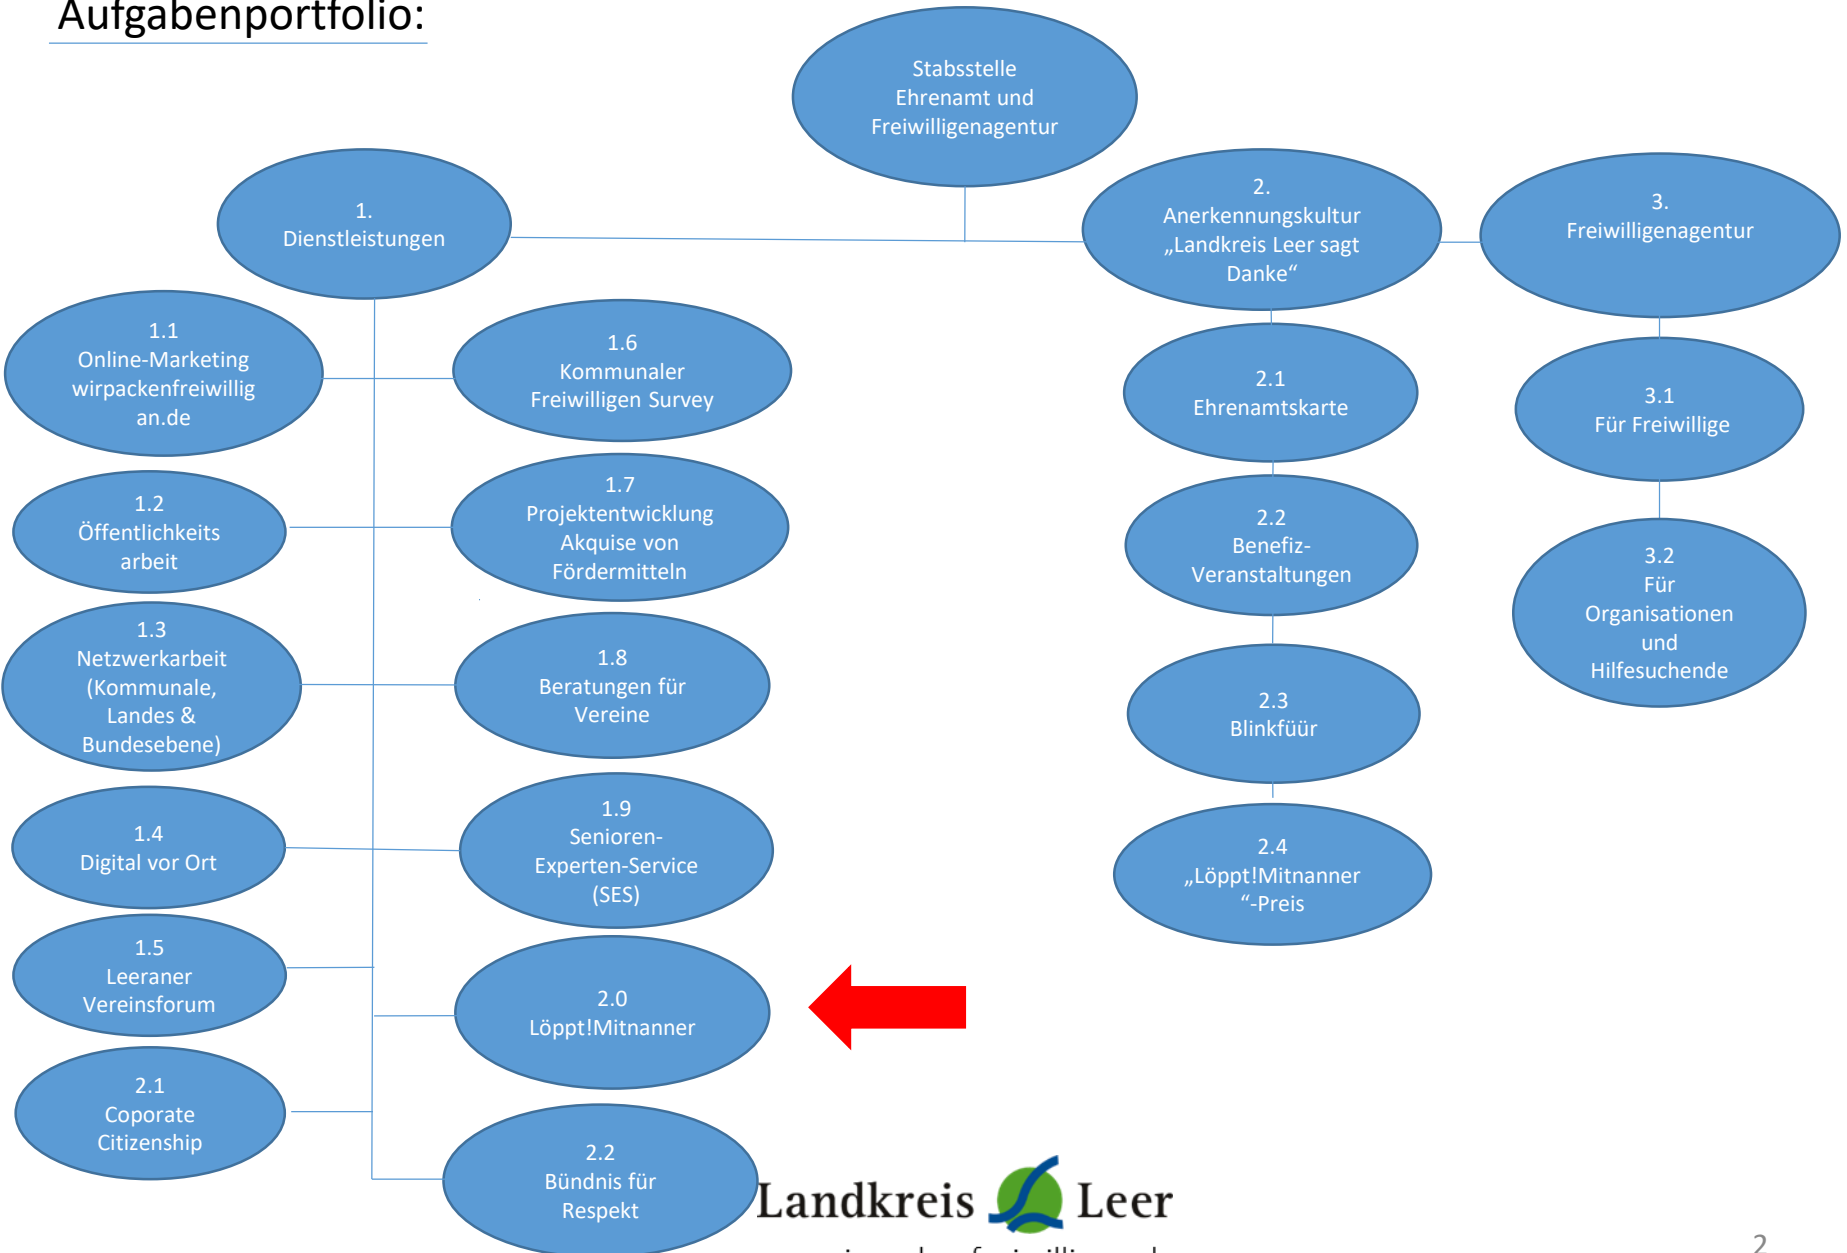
Aufgabenportfolio:

Stabsstelle Ehrenamt und Freiwilligenagentur

1. Dienstleistungen

2. Anerkennungskultur „Landkreis Leer sagt Danke“

3. Freiwilligenagentur

1.1 Online-Marketing wirpackenfreiwillig an.de

1.2 Öffentlichkeits arbeit

1.3 Netzwerkarbeit (Kommunale, Landes & Bundesebene)

1.4 Digital vor Ort

1.5 Leeraner Vereinsforum

2.1 Coporate Citizenship

1.6 Kommunaler Freiwilligen Survey

1.7 Projektentwicklung Akquise von Fördermitteln

1.8 Beratungen für Vereine

1.9 Senioren-Experten-Service (SES)

2.0 Löppt!Mitnanner

2.2 Bündnis für Respekt

2.1 Ehrenamtskarte

2.2 Benefiz-Veranstaltungen

2.3 Blinkfüür

2.4 „Löppt!Mitnanner“-Preis

3.1 Für Freiwillige

3.2 Für Organisationen und Hilfesuchende

Landkreis Leer

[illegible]

2